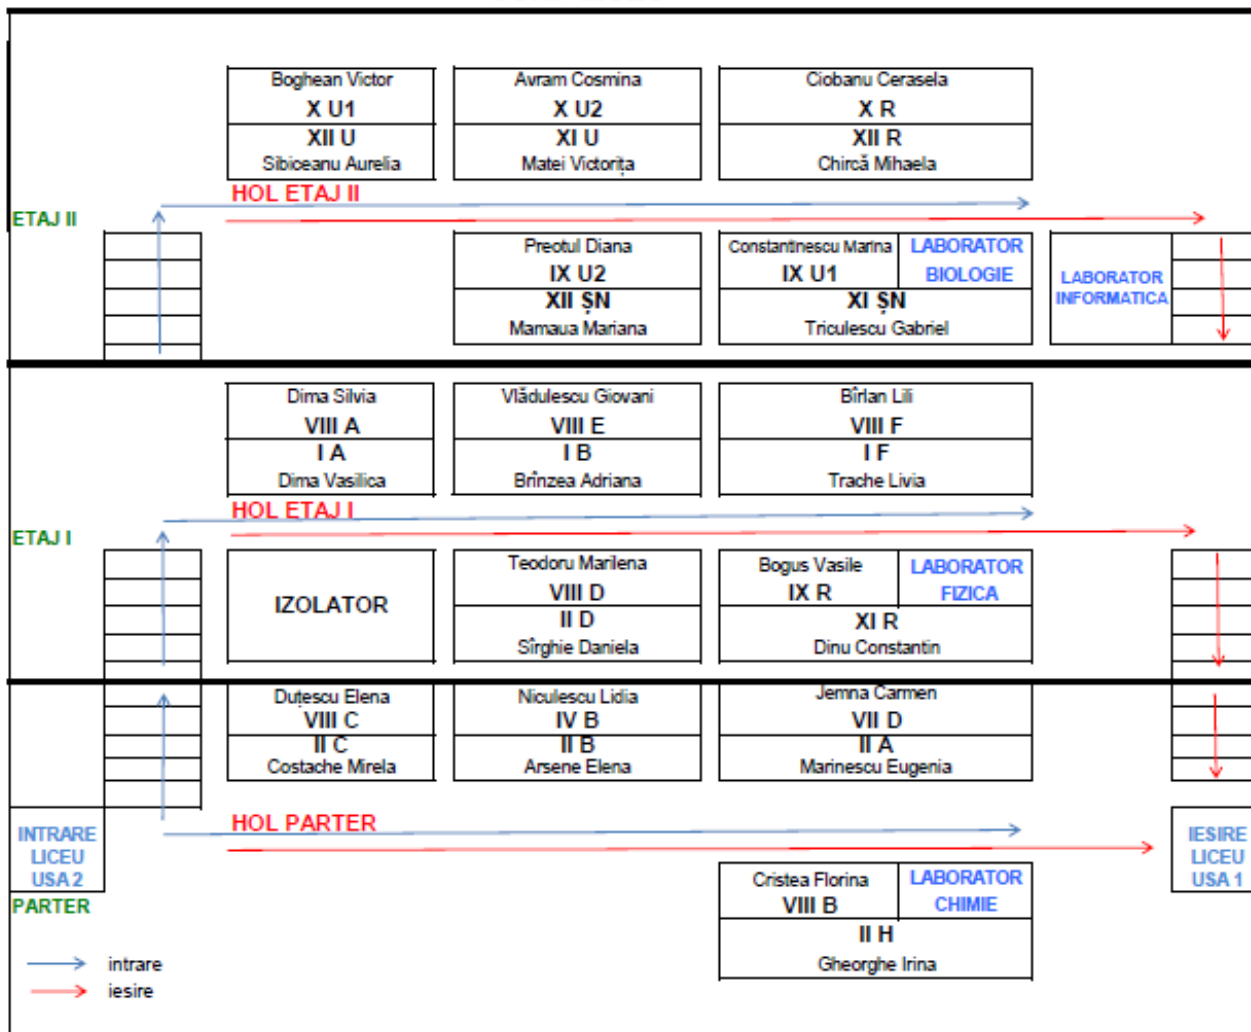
Boghean Victor
X U1
XII U
Sibiceanu Aurelia

Avram Cosmina
X U2
XI U
Matei Victorița

Ciobanu Cerasela
X R
XII R
Chircă Mihaela

HOL ETAJ II

ETAJ II

Preotul Diana
IX U2
XII ȘN
Mamaua Mariana

Constantinescu Marina
IX U1
LABORATOR BIOLOGIE
XI ȘN
Triculescu Gabriel

LABORATOR INFORMATICA

Dima Silvia
VIII A
I A
Dima Vasilica

Vlădulescu Giovani
VIII E
I B
Brînzea Adriana

Bîrlan Lili
VIII F
I F
Trache Livia

HOL ETAJ I

ETAJ I

IZOLATOR

Teodoru Marilena
VIII D
II D
Sîrghie Daniela

Bogus Vasile
IX R
LABORATOR FIZICA
XI R
Dinu Constantin

Duțescu Elena
VIII C
II C
Costache Mirela

Niculescu Lidia
IV B
II B
Arsene Elena

Jemna Carmen
VII D
II A
Marinescu Eugenia

INTRARE LICEU USA 2

HOL PARTER

IESIRE LICEU USA 1

PARTER

Cristea Florina
VIII B
LABORATOR CHIMIE
II H
Gheorghe Irina

intrare
iesire